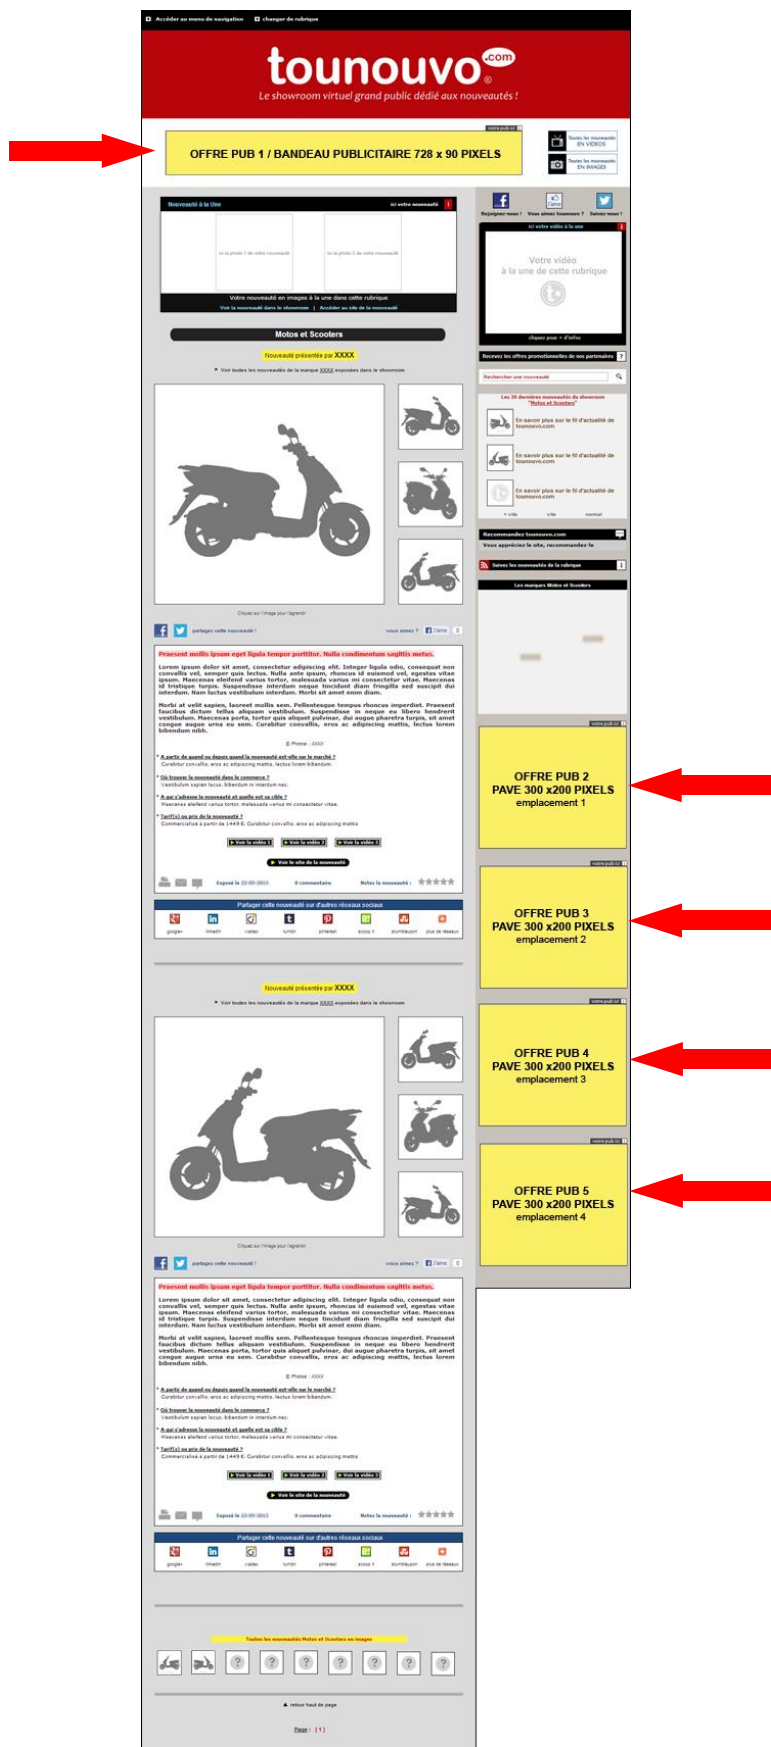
Accéder au menu de navigation changer de rubrique

tounouvo.com

Le showroom virtuel grand public dédié aux nouveautés !

votre pub ici

OFFRE PUB 1 / BANDEAU PUBLICITAIRE 728 x 90 PIXELS

Toutes les nouveautés EN VIDEOS

Toutes les nouveautés EN IMAGES

Nouveauté à la Une

ici votre nouveauté

ici la photo 1 de votre nouveauté

ici la photo 2 de votre nouveauté

Votre nouveauté en images à la une dans cette rubrique

Voir la nouveauté dans le showroom | Accéder au site de la nouveauté

Motos et Scooters

Nouveauté présentée par XXXX

Voir toutes les nouveautés de la marque XXXX exposées dans le showroom

Cliquez sur l'image pour l'agrandir

partagez cette nouveauté !

vous aimez ? J'aime 0

Praesent mollis ipsum eget ligula tempor porttitor. Nulla condimentum sagittis metus.

Lorem ipsum dolor sit amet, consectetur adipiscing elit. Integer ligula odio, consequat non convallis vel, semper quis lectus. Nulla ante ipsum, rhoncus id euismod vel, egestas vitae ipsum. Maecenas eleifend varius tortor, malesuada varius mi consectetur vitae. Maecenas id tristique turpis. Suspendisse tincidunt neque tincidunt diam fringilla sed suscipit dui interdum. Nam luctus vestibulum interdum. Morbi sit amet enim diam.

Morbi at velit sapien, laoreet mollis sem. Pellentesque tempus rhoncus imperdiet. Praesent faucibus dictum tellus aliquam vestibulum. Suspendisse in neque eu libero hendrerit vestibulum. Maecenas porta, tortor quis aliquet pulvinar, dui augue pharetra turpis, sit amet congue augue urna eu sem. Curabitur convallis, eros ac adipiscing mattis, lectus lorem bibendum nibh.

© Photos : XXXX

A partir de quand ou depuis quand la nouveauté est-elle sur le marché ?
Curabitur convallis, eros ac adipiscing mattis, lectus lorem bibendum.

Où trouver la nouveauté dans le commerce ?
Vestibulum sapien lacus, bibendum in interdum nec.

A qui s'adresse la nouveauté et quelle est sa cible ?
Maecenas eleifend varius tortor, malesuada varius mi consectetur vitae.

Tarif(s) ou prix de la nouveauté ?
Commercialisé à partir de 1449 €. Curabitur convallis, eros ac adipiscing mattis

Voir la vidéo 1 Voir la vidéo 2 Voir la vidéo 3

Voir le site de la nouveauté

Exposé le 22-05-2013 0 commentaire Notez la nouveauté :

Partager cette nouveauté sur d'autres réseaux sociaux

google+ linkedin viadeo tumblr pinterest scoop it stumbleupon plus de réseaux

Nouveauté présentée par XXXX

Voir toutes les nouveautés de la marque XXXX exposées dans le showroom

Cliquez sur l'image pour l'agrandir

partagez cette nouveauté !

vous aimez ? J'aime 0

Praesent mollis ipsum eget ligula tempor porttitor. Nulla condimentum sagittis metus.

Lorem ipsum dolor sit amet, consectetur adipiscing elit. Integer ligula odio, consequat non convallis vel, semper quis lectus. Nulla ante ipsum, rhoncus id euismod vel, egestas vitae ipsum. Maecenas eleifend varius tortor, malesuada varius mi consectetur vitae. Maecenas id tristique turpis. Suspendisse tincidunt neque tincidunt diam fringilla sed suscipit dui interdum. Nam luctus vestibulum interdum. Morbi sit amet enim diam.

Morbi at velit sapien, laoreet mollis sem. Pellentesque tempus rhoncus imperdiet. Praesent faucibus dictum tellus aliquam vestibulum. Suspendisse in neque eu libero hendrerit vestibulum. Maecenas porta, tortor quis aliquet pulvinar, dui augue pharetra turpis, sit amet congue augue urna eu sem. Curabitur convallis, eros ac adipiscing mattis, lectus lorem bibendum nibh.

© Photos : XXXX

A partir de quand ou depuis quand la nouveauté est-elle sur le marché ?
Curabitur convallis, eros ac adipiscing mattis, lectus lorem bibendum.

Où trouver la nouveauté dans le commerce ?
Vestibulum sapien lacus, bibendum in interdum nec.

A qui s'adresse la nouveauté et quelle est sa cible ?
Maecenas eleifend varius tortor, malesuada varius mi consectetur vitae.

Tarif(s) ou prix de la nouveauté ?
Commercialisé à partir de 1449 €. Curabitur convallis, eros ac adipiscing mattis

Voir la vidéo 1 Voir la vidéo 2 Voir la vidéo 3

Voir le site de la nouveauté

Exposé le 22-05-2013 0 commentaire Notez la nouveauté :

Partager cette nouveauté sur d'autres réseaux sociaux

google+ linkedin viadeo tumblr pinterest scoop it stumbleupon plus de réseaux

Toutes les nouveautés Motos et Scooters en images

retour haut de page

Page : [ 1 ]

Rejoignez-nous ! Vous aimez tounouvo ? Suivez-nous !

ici votre vidéo à la une

Votre vidéo à la une de cette rubrique

cliquez pour + d'infos

Recevez les offres promotionnelles de nos partenaires

Rechercher une nouveauté

Les 20 dernières nouveautés du showroom "Motos et Scooters"

En savoir plus sur le fil d'actualité de tounouvo.com

En savoir plus sur le fil d'actualité de tounouvo.com

En savoir plus sur le fil d'actualité de tounouvo.com

+ vite vite normal

Recommandez tounouvo.com

Vous appréciez le site, recommandez-le

Suivez les nouveautés de la rubrique

Les marques Motos et Scooters

votre pub ici

OFFRE PUB 2
PAVE 300 x200 PIXELS
emplacement 1

votre pub ici

OFFRE PUB 3
PAVE 300 x200 PIXELS
emplacement 2

votre pub ici

OFFRE PUB 4
PAVE 300 x200 PIXELS
emplacement 3

votre pub ici

OFFRE PUB 5
PAVE 300 x200 PIXELS
emplacement 4